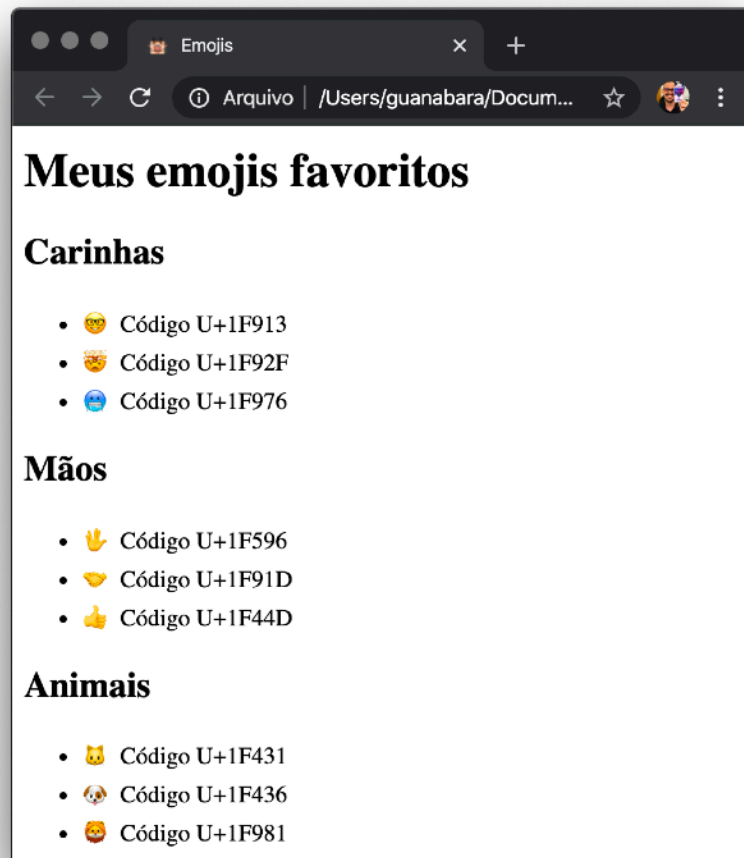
Emojis
Arquivo | /Users/guanabara/Docum...

# Meus emojis favoritos

## Carinhas

- 🤓 Código U+1F913
- 🤯 Código U+1F92F
- 🥶 Código U+1F976

## Mãos

- 🖖 Código U+1F596
- 🤝 Código U+1F91D
- 👍 Código U+1F44D

## Animais

- 🐱 Código U+1F431
- 🐶 Código U+1F436
- 🦁 Código U+1F981